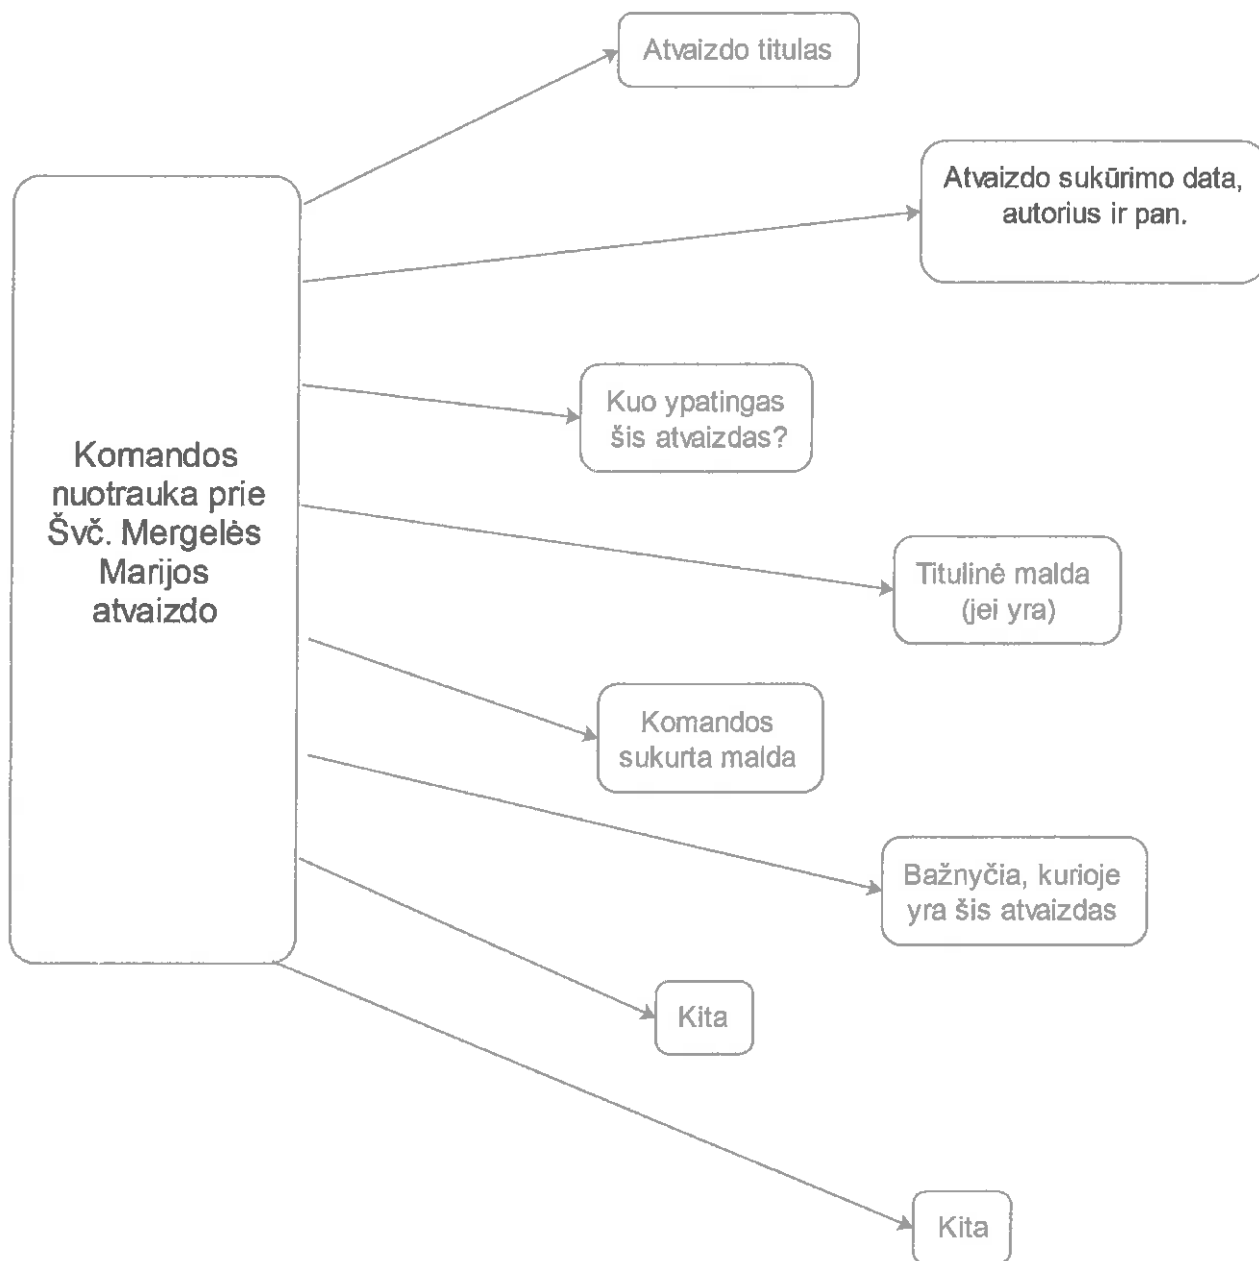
Komandos nuotrauka prie Švč. Mergelės Marijos atvaizdo

Atvaizdo titulas

Atvaizdo sukūrimo data, autorius ir pan.

Kuo ypatingas šis atvaizdas?

Titulinė malda (jei yra)

Komandos sukurta malda

Bažnyčia, kurioje yra šis atvaizdas

Kita

Kita